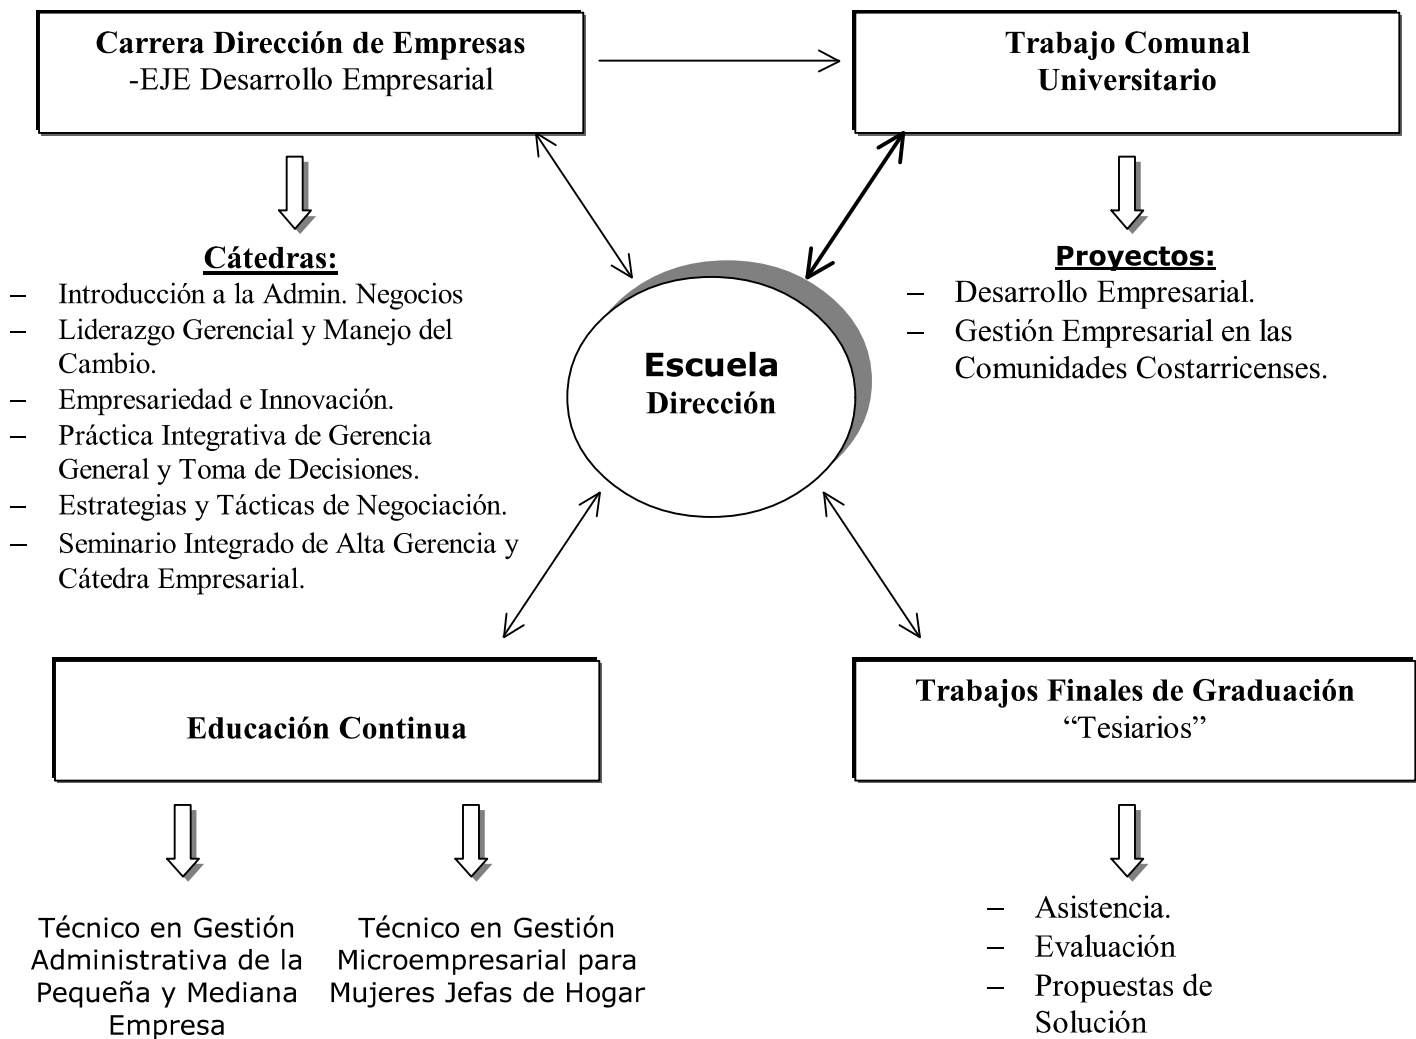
**Carrera Dirección de Empresas**
-EJE Desarrollo Empresarial

**Trabajo Comunal Universitario**

**Cátedras:**
– Introducción a la Admin. Negocios
– Liderazgo Gerencial y Manejo del Cambio.
– Empresariedad e Innovación.
– Práctica Integrativa de Gerencia General y Toma de Decisiones.
– Estrategias y Tácticas de Negociación.
– Seminario Integrado de Alta Gerencia y Cátedra Empresarial.

**Escuela Dirección**

**Proyectos:**
– Desarrollo Empresarial.
– Gestión Empresarial en las Comunidades Costarricenses.

**Educación Continua**

**Trabajos Finales de Graduación**
"Tesiarios"

Técnico en Gestión Administrativa de la Pequeña y Mediana Empresa

Técnico en Gestión Microempresarial para Mujeres Jefas de Hogar

– Asistencia.
– Evaluación
– Propuestas de Solución